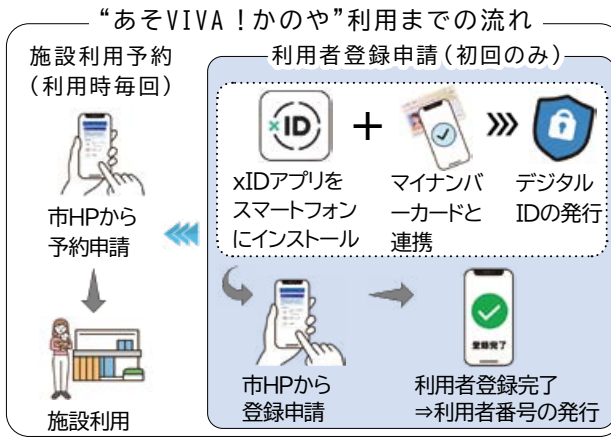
"あそVIVA！かのや"利用までの流れ

施設利用予約
(利用時毎回)

市HPから
予約申請

施設利用

利用者登録申請(初回のみ)

xID

xIDアプリを
スマートフォン
にインストール

+

マイナンバ
ーカードと
連携

デジタル
IDの発行

市HPから
登録申請

登録完了

利用者登録完了
⇒利用者番号の発行